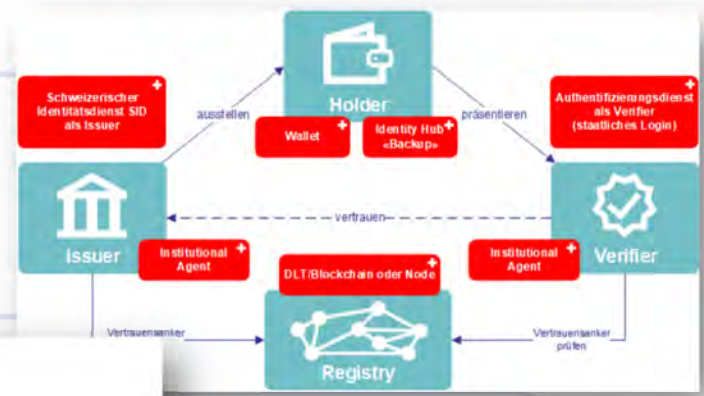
Holder

Schweizerischer Identitätsdienst SID als Issuer

ausstellen

Wallet

Identity Hub «Backup»

präsentieren

Authentifizierungsdienst als Verifier (staatliches Login)

Issuer

vertrauen

Verifier

Institutional Agent

DLT/Blockchain oder Node

Institutional Agent

Vertrauensanker

Vertrauensanker prüfen

Registry